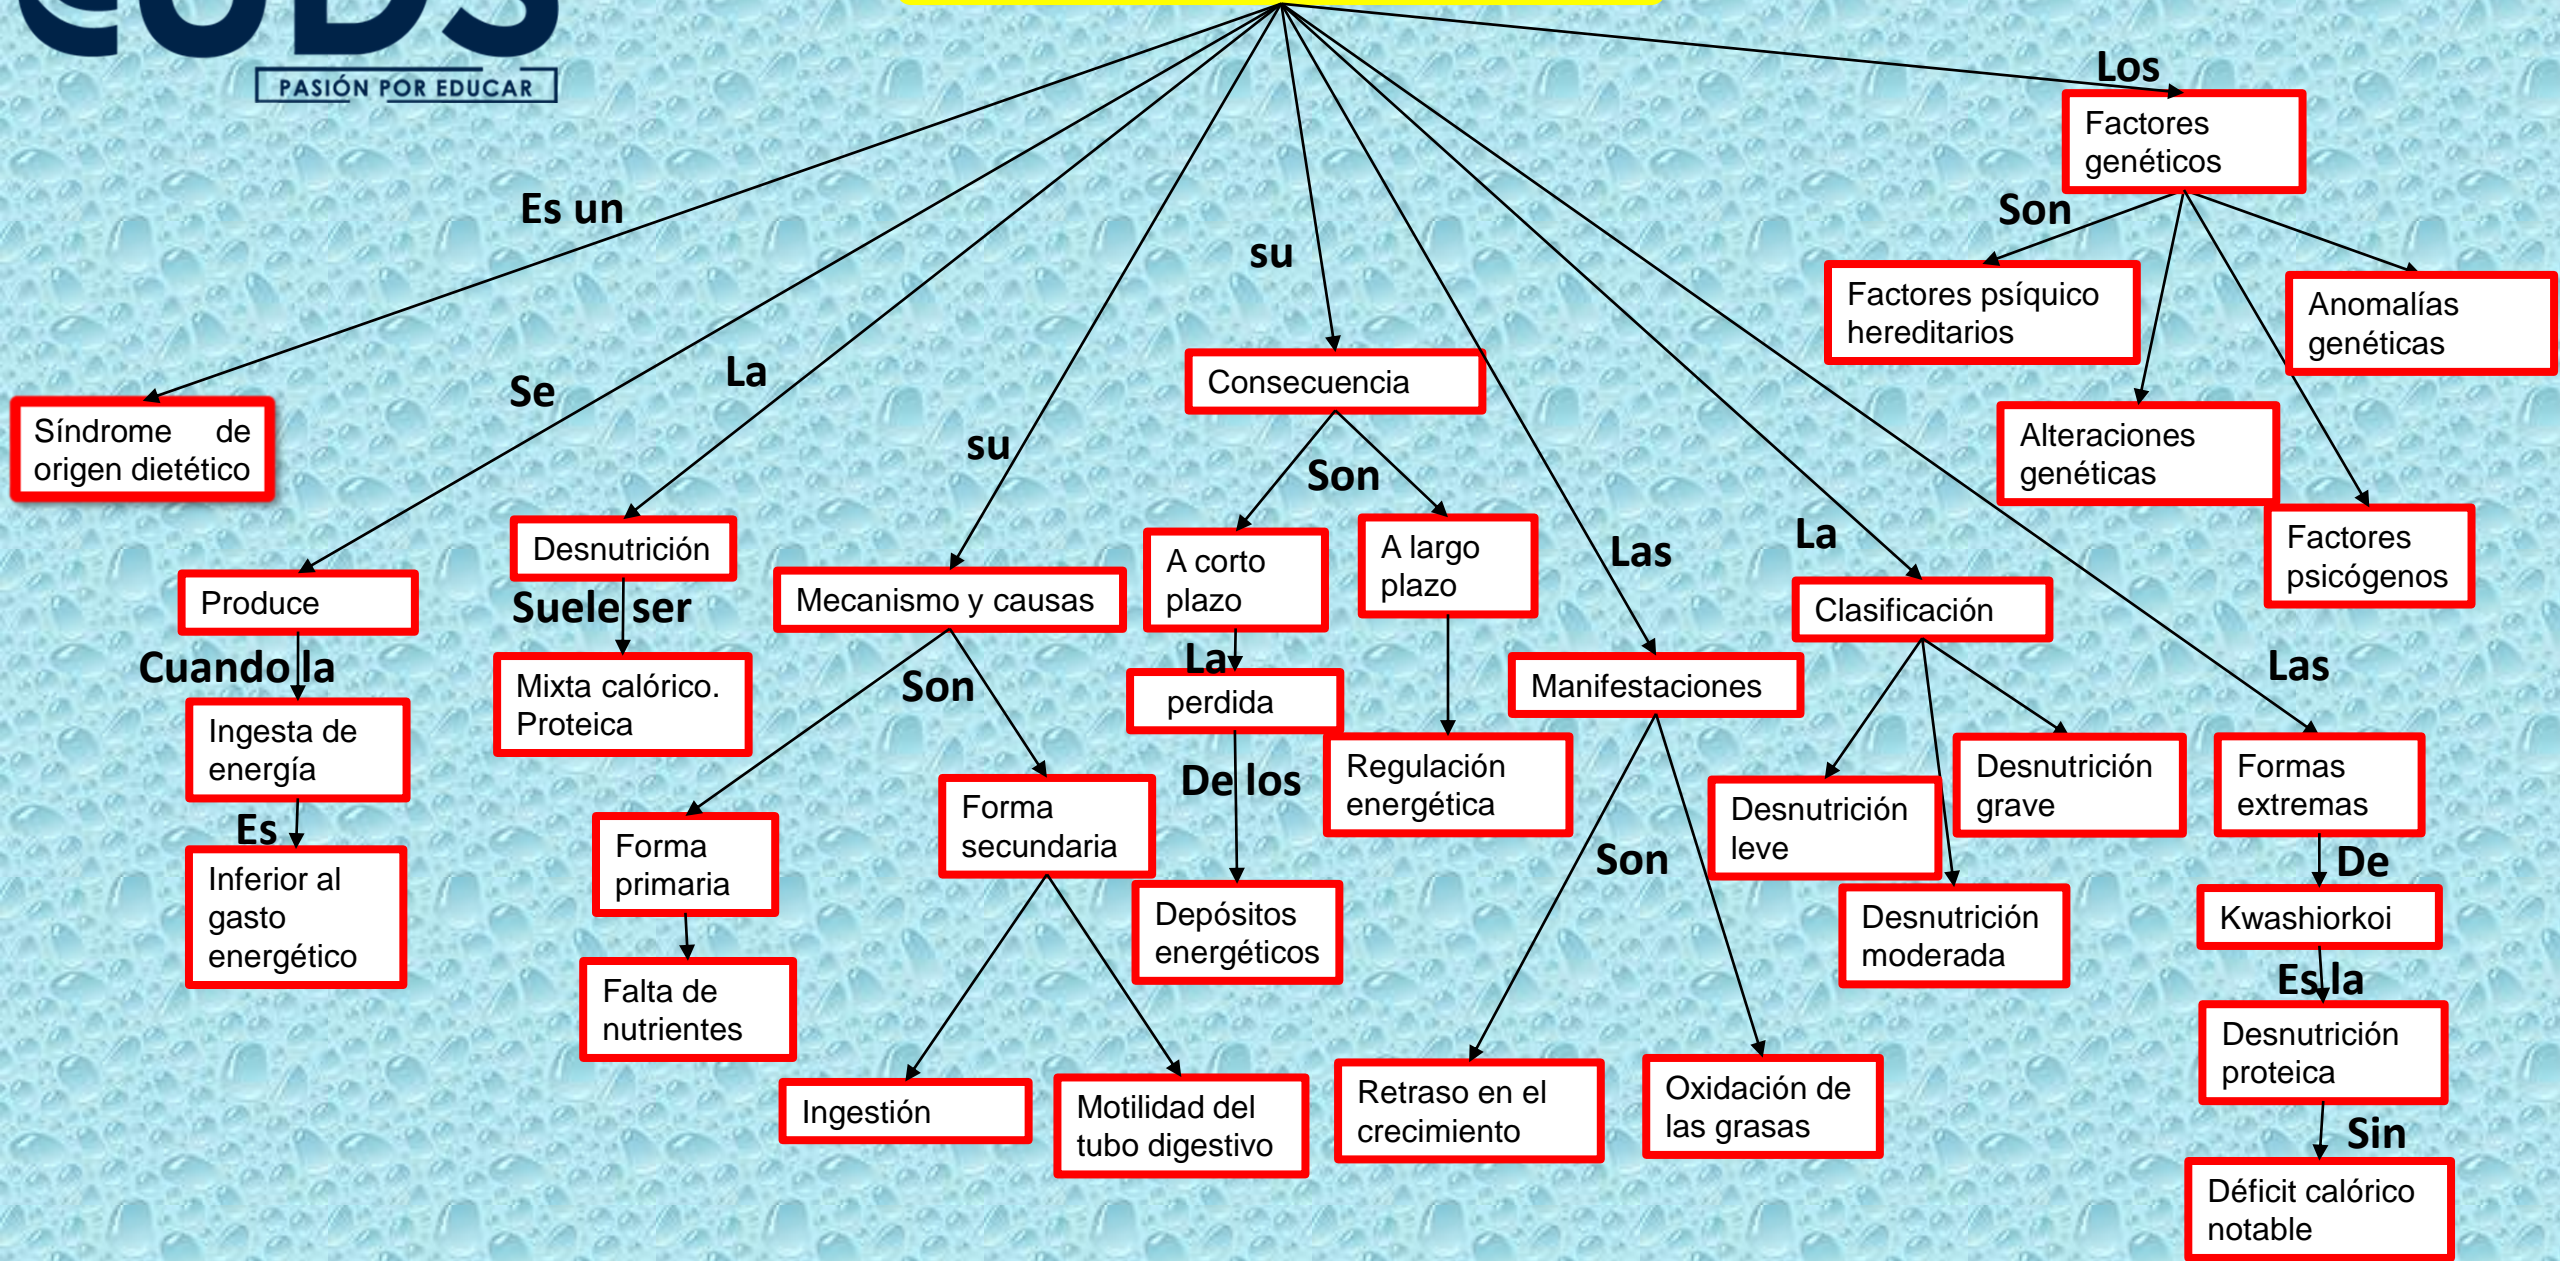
PASIÓN POR EDUCAR

Los
Factores genéticos
Son
Factores psíquico hereditarios
Anomalías genéticas
Alteraciones genéticas
Factores psicógenos

Es un
Síndrome de origen dietético

Se
Produce
Cuando la
Ingesta de energía
Es
Inferior al gasto energético

La
Desnutrición
Suele ser
Mixta calórico. Proteica

su
Mecanismo y causas
Son
Forma primaria
Falta de nutrientes
Forma secundaria
Ingestión
Motilidad del tubo digestivo

su
Consecuencia
Son
A corto plazo
La
perdida
De los
Depósitos energéticos
A largo plazo
Regulación energética

Las
Manifestaciones
Son
Retraso en el crecimiento
Oxidación de las grasas

La
Clasificación
Desnutrición leve
Desnutrición grave
Desnutrición moderada

Las
Formas extremas
De
Kwashiorkoi
Es la
Desnutrición proteica
Sin
Déficit calórico notable